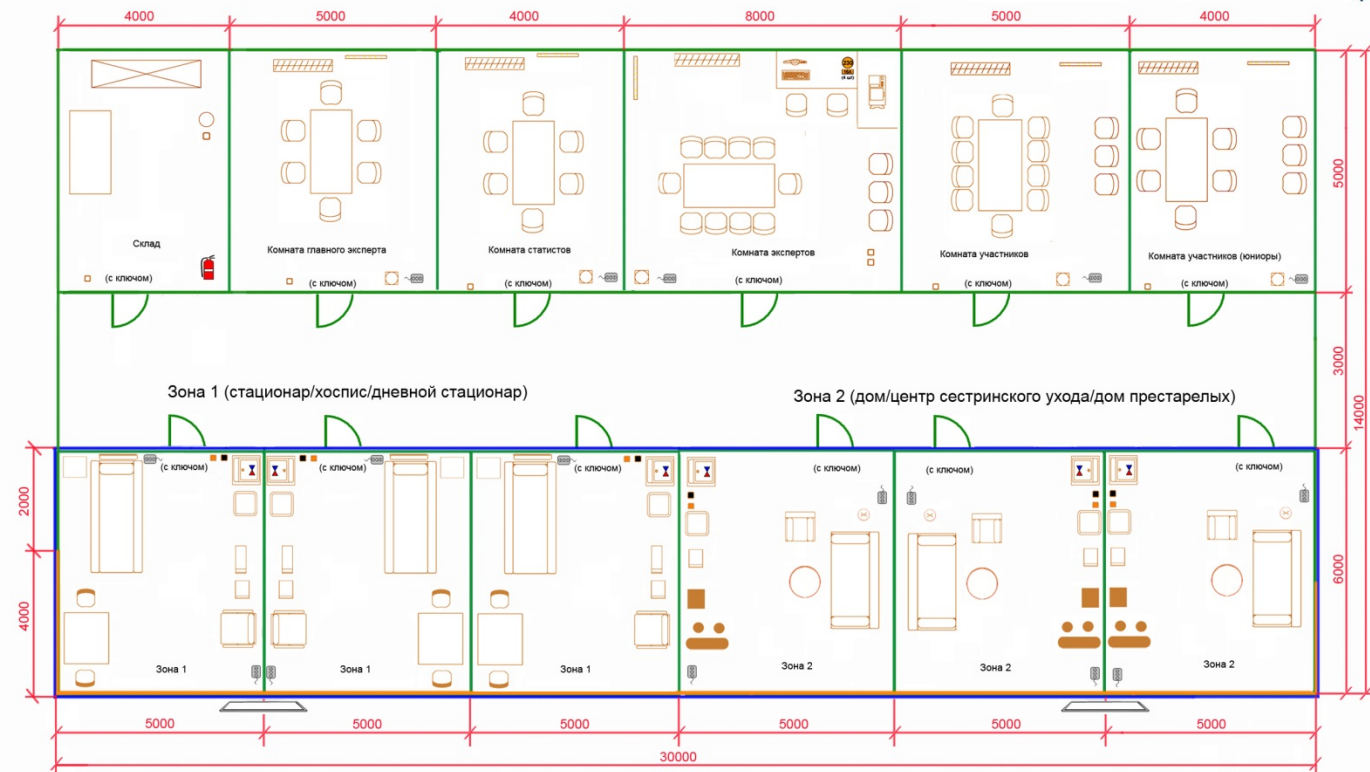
4000 5000 4000 8000 5000 4000

Склад
(с ключом)

Комната главного эксперта
(с ключом)

Комната статистов
(с ключом)

Комната экспертов
(с ключом)

Комната участников
(с ключом)

Комната участников (юниоры)
(с ключом)

5000
3000
14000

Зона 1 (стационар/хоспис/дневной стационар)

Зона 2 (дом/центр сестринского ухода/дом престарелых)

2000
4000
6000

(с ключом) (с ключом) (с ключом) (с ключом) (с ключом) (с ключом)

Зона 1 Зона 1 Зона 1 Зона 2 Зона 2 Зона 2

5000 5000 5000 5000 5000 5000

30000